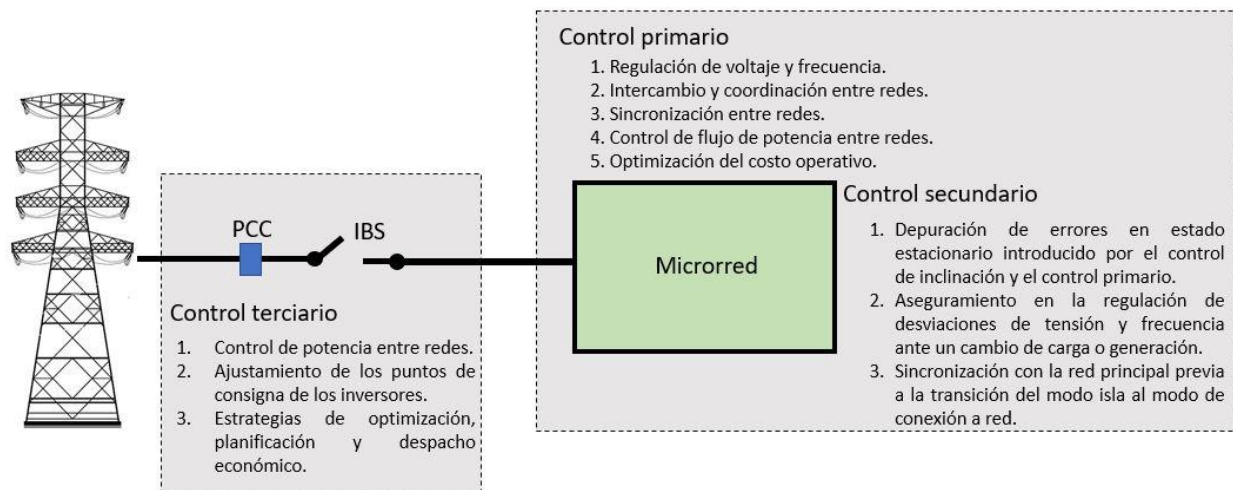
Control primario

1. Regulación de voltaje y frecuencia.
2. Intercambio y coordinación entre redes.
3. Sincronización entre redes.
4. Control de flujo de potencia entre redes.
5. Optimización del costo operativo.

PCC

IBS

Microrred

Control secundario

1. Depuración de errores en estado estacionario introducido por el control de inclinación y el control primario.
2. Aseguramiento en la regulación de desviaciones de tensión y frecuencia ante un cambio de carga o generación.
3. Sincronización con la red principal previa a la transición del modo isla al modo de conexión a red.

Control terciario

1. Control de potencia entre redes.
2. Ajustamiento de los puntos de consigna de los inversores.
3. Estrategias de optimización, planificación y despacho económico.